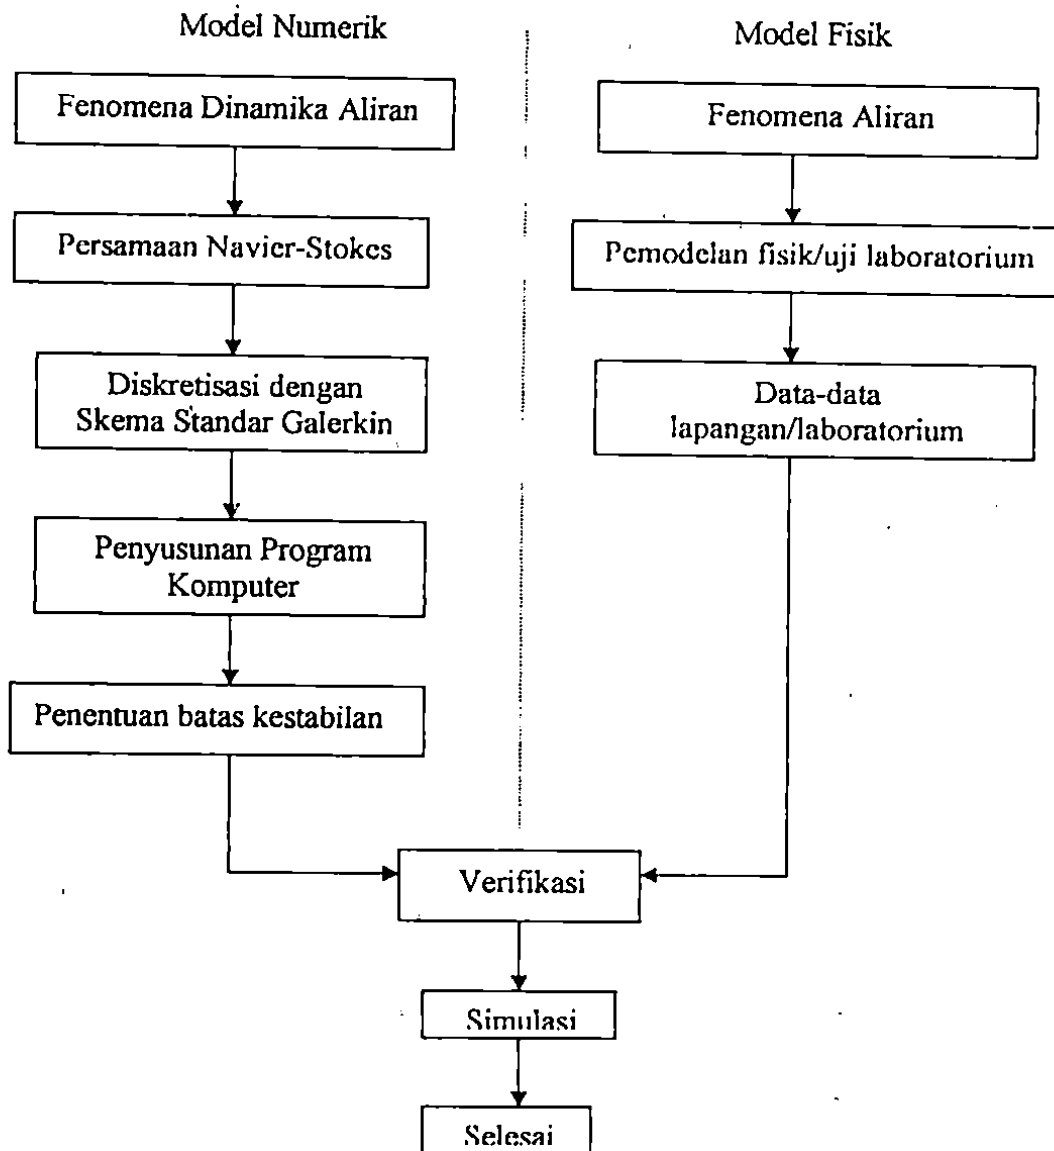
Model Numerik

Fenomena Dinamika Aliran

Persamaan Navier-Stokes

Diskretisasi dengan Skema Standar Galerkin

Penyusunan Program Komputer

Penentuan batas kestabilan

Model Fisik

Fenomena Aliran

Pemodelan fisik/uji laboratorium

Data-data lapangan/laboratorium

Verifikasi

Simulasi

Selesai